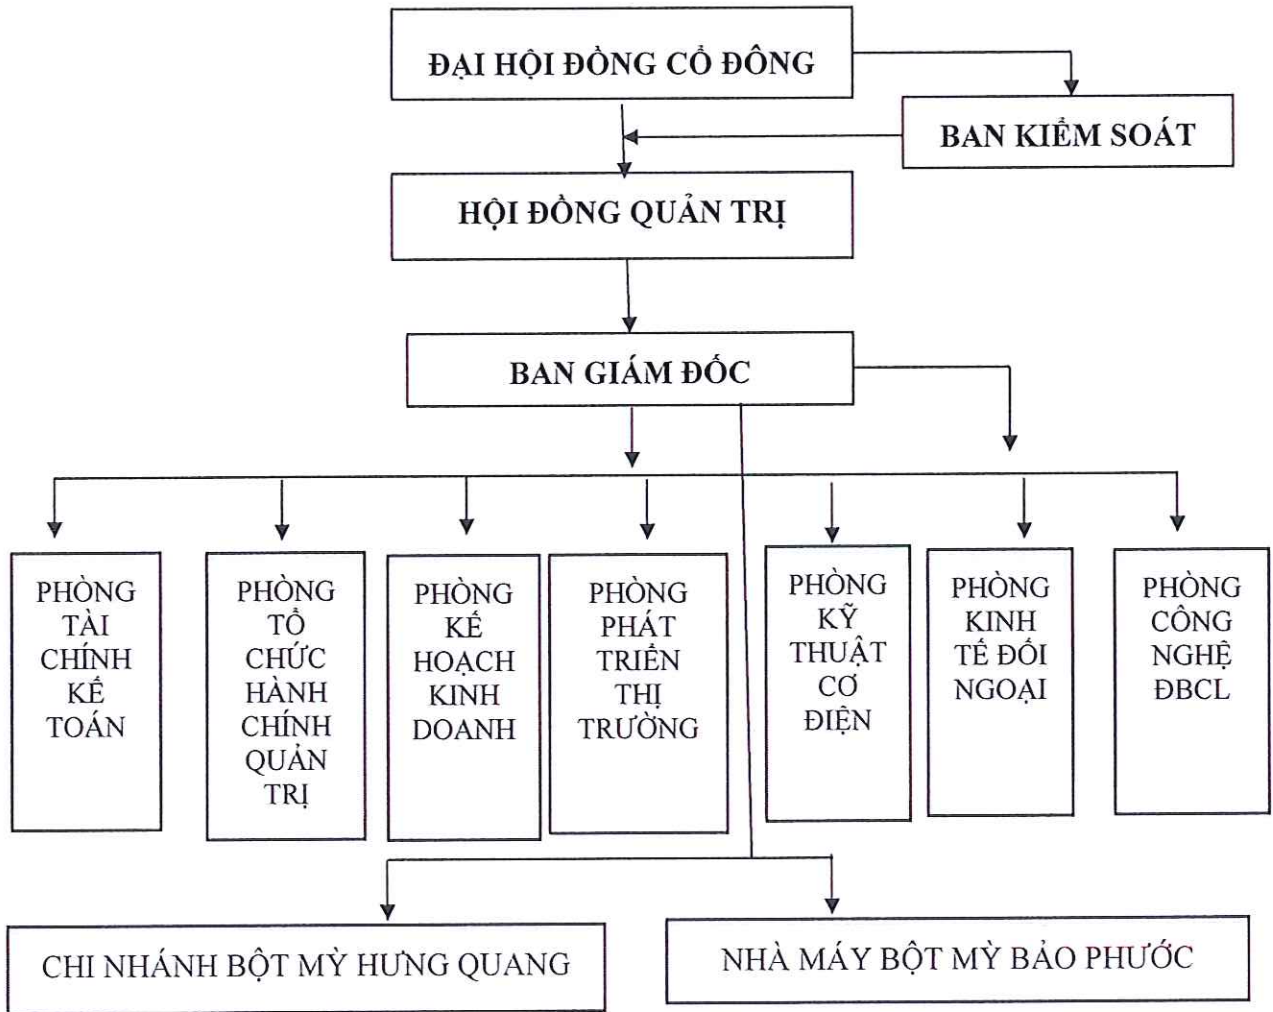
ĐẠI HỘI ĐỒNG CỔ ĐÔNG

BAN KIỂM SOÁT

HỘI ĐỒNG QUẢN TRỊ

BAN GIÁM ĐỐC

PHÒNG TÀI CHÍNH KẾ TOÁN

PHÒNG TỔ CHỨC HÀNH CHÍNH QUẢN TRỊ

PHÒNG KẾ HOẠCH KINH DOANH

PHÒNG PHÁT TRIỂN THỊ TRƯỜNG

PHÒNG KỸ THUẬT CƠ ĐIỆN

PHÒNG KINH TẾ ĐỐI NGOẠI

PHÒNG CÔNG NGHỆ ĐBCL

CHI NHÁNH BỘT MỲ HƯNG QUANG

NHÀ MÁY BỘT MỲ BẢO PHƯỚC